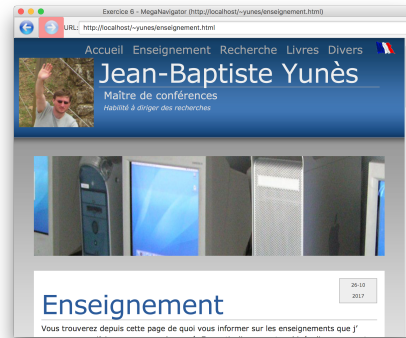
Exercice 6 - MegaNavigator (http://localhost/~yunes/enseignement.html)

URL: http://localhost/~yunes/enseignement.html

Accueil Enseignement Recherche Livres Divers

Jean-Baptiste Yunès

Maître de conférences

Habilité à diriger des recherches

26-10 2017

Enseignement

Vous trouverez depuis cette page de quoi vous informer sur les enseignements que j'

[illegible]